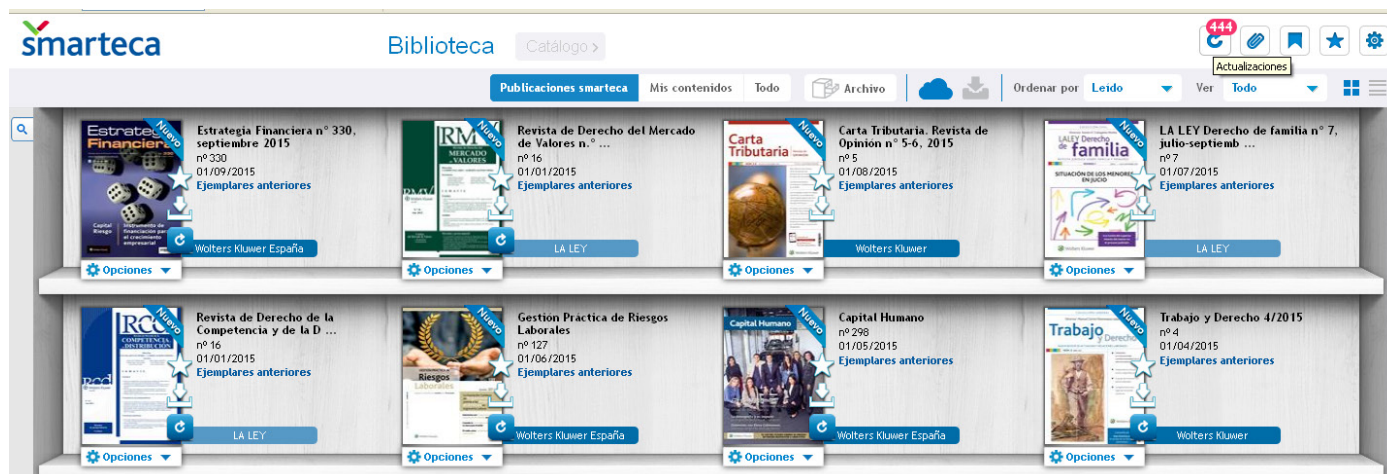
smarteca

Biblioteca Catálogo ›

444

Actualizaciones

Publicaciones smarteca Mis contenidos Todo Archivo Ordenar por Leído Ver Todo

Estrategia Financiera

Nuevo

Estrategia Financiera n° 330, septiembre 2015
nº 330
01/09/2015
Ejemplares anteriores

Wolters Kluwer España

Opciones

RMV MERCADO DE VALORES

Nuevo

Revista de Derecho del Mercado de Valores n.° ...
nº 16
01/01/2015
Ejemplares anteriores

LA LEY

Opciones

Carta Tributaria

Nuevo

Carta Tributaria. Revista de Opinión n° 5-6, 2015
nº 5
01/08/2015
Ejemplares anteriores

Wolters Kluwer

Opciones

LA LEY Derecho de familia

Nuevo

LA LEY Derecho de familia n° 7, julio-septiemb ...
nº 7
01/07/2015
Ejemplares anteriores

LA LEY

Opciones

RCD COMPETENCIA Y DISTRIBUCIÓN

Nuevo

Revista de Derecho de la Competencia y de la D ...
nº 16
01/01/2015
Ejemplares anteriores

LA LEY

Opciones

Riesgos Laborales

Nuevo

Gestión Práctica de Riesgos Laborales
nº 127
01/06/2015
Ejemplares anteriores

Wolters Kluwer España

Opciones

Capital Humano

Nuevo

Capital Humano
nº 298
01/05/2015
Ejemplares anteriores

Wolters Kluwer España

Opciones

Trabajo y Derecho

Nuevo

Trabajo y Derecho 4/2015
nº 4
01/04/2015
Ejemplares anteriores

Wolters Kluwer

Opciones